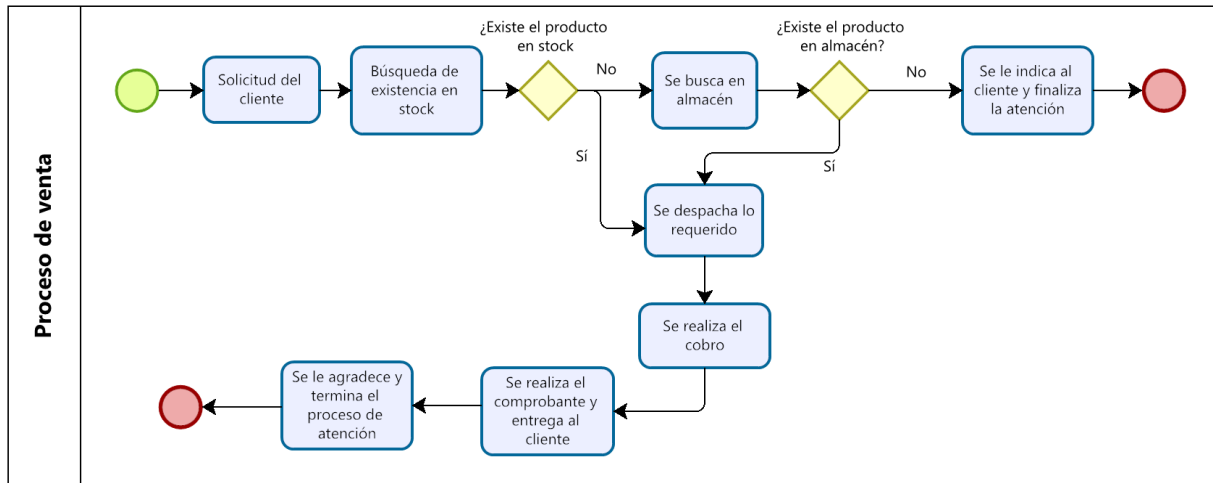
Proceso de venta

Solicitud del cliente

Búsqueda de existencia en stock

¿Existe el producto en stock

No

Se busca en almacén

¿Existe el producto en almacén?

No

Se le indica al cliente y finaliza la atención

Sí

Sí

Se despacha lo requerido

Se realiza el cobro

Se realiza el comprobante y entrega al cliente

Se le agradece y termina el proceso de atención